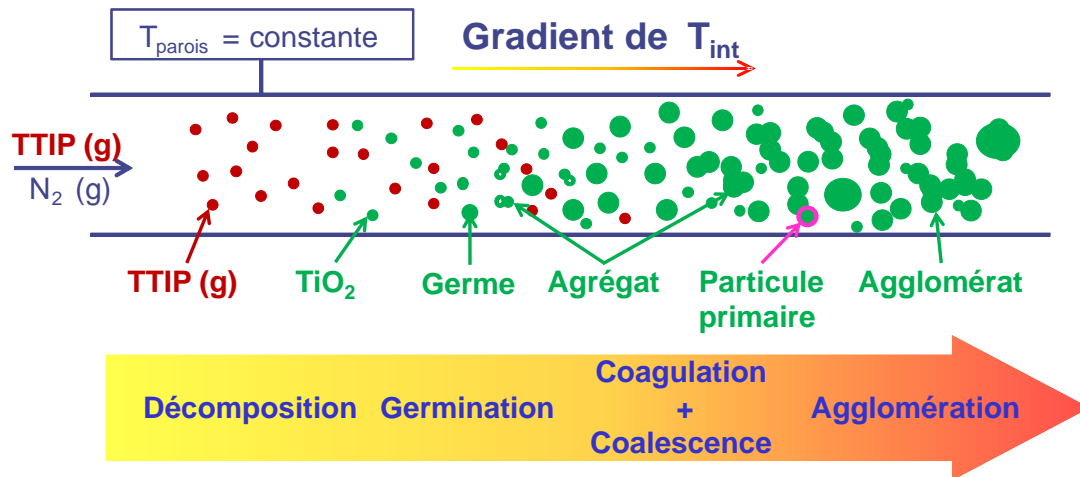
$T_{parois}$ = constante

Gradient de $T_{int}$

TTIP (g)
$N_2$ (g)

TTIP (g)

$TiO_2$

Germe

Agrégat

Particule primaire

Agglomérat

Décomposition

Germination

Coagulation + Coalescence

Agglomération